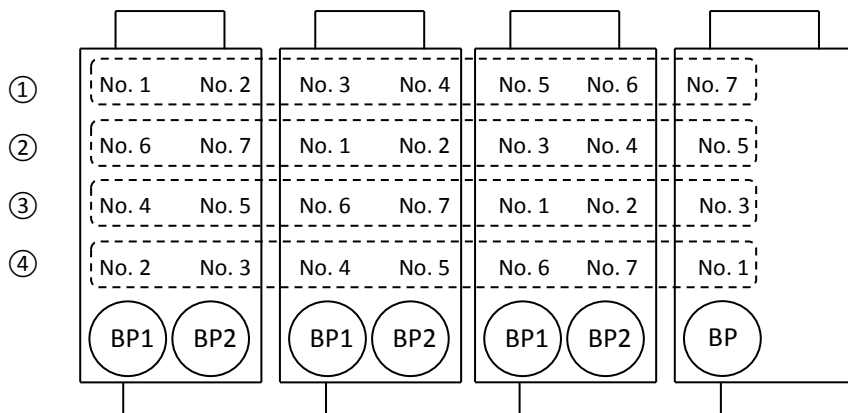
| | | | | | | | |
|---|---|---|---|---|---|---|---|
| ① | No. 1 | No. 2 | No. 3 | No. 4 | No. 5 | No. 6 | No. 7 |
| ② | No. 6 | No. 7 | No. 1 | No. 2 | No. 3 | No. 4 | No. 5 |
| ③ | No. 4 | No. 5 | No. 6 | No. 7 | No. 1 | No. 2 | No. 3 |
| ④ | No. 2 | No. 3 | No. 4 | No. 5 | No. 6 | No. 7 | No. 1 |
| | BP1 | BP2 | BP1 | BP2 | BP1 | BP2 | BP |